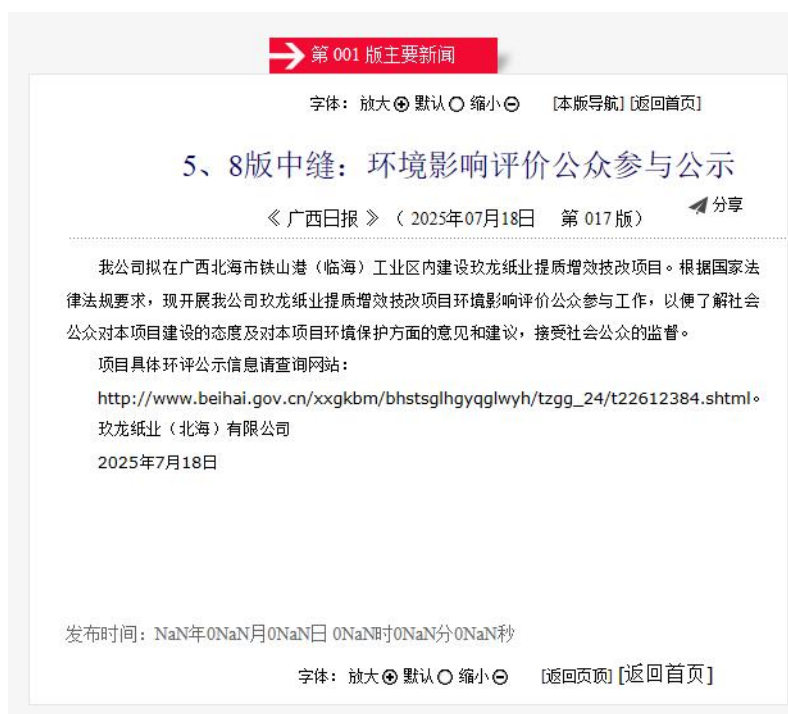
第 001 版主要新闻

字体：放大⊕ 默认○ 缩小⊖ [本版导航] [返回首页]

5、8版中缝：环境影响评价公众参与公示

《 广西日报 》（ 2025年07月18日 第 017 版） 分享

我公司拟在广西北海市铁山港（临海）工业区内建设玖龙纸业提质增效技改项目。根据国家法律法规要求，现开展我公司玖龙纸业提质增效技改项目环境影响评价公众参与工作，以便了解社会公众对本项目建设的态度及对本项目环境保护方面的意见和建议，接受社会公众的监督。

项目具体环评公示信息请查询网站：

http://www.beihai.gov.cn/xxgkbm/bhstsglhgyqglwyh/tzgg_24/t22612384.shtml。

玖龙纸业（北海）有限公司

2025年7月18日

发布时间：NaN年0NaN月0NaN日 0NaN时0NaN分0NaN秒

字体：放大⊕ 默认○ 缩小⊖ [返回页顶] [返回首页]